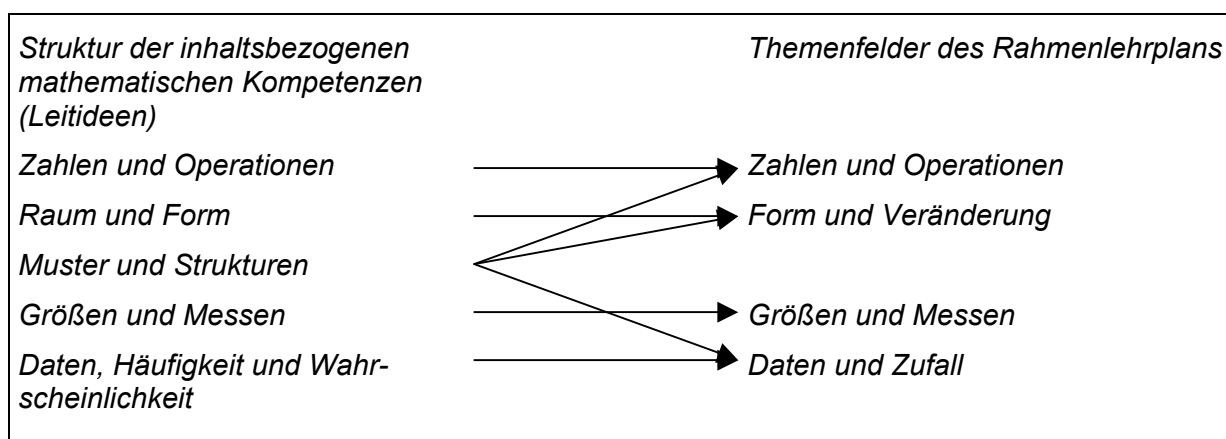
Struktur der inhaltsbezogenen mathematischen Kompetenzen (Leitideen)

Themenfelder des Rahmenlehrplans

Zahlen und Operationen

Zahlen und Operationen

Raum und Form

Form und Veränderung

Muster und Strukturen

Größen und Messen

Größen und Messen

Daten, Häufigkeit und Wahrscheinlichkeit

Daten und Zufall